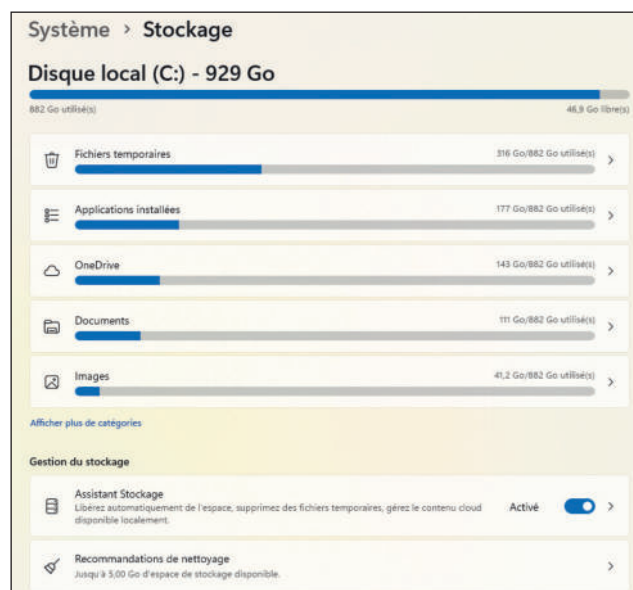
Système › Stockage

Disque local (C:) - 929 Go

882 Go utilisé(s)

46,9 Go libre(s)

Fichiers temporaires
316 Go/882 Go utilisé(s)

Applications installées
177 Go/882 Go utilisé(s)

OneDrive
143 Go/882 Go utilisé(s)

Documents
111 Go/882 Go utilisé(s)

Images
41,2 Go/882 Go utilisé(s)

Afficher plus de catégories

Gestion du stockage

Assistant Stockage
Libérez automatiquement de l'espace, supprimez des fichiers temporaires, gérez le contenu cloud disponible localement.
Activé

Recommandations de nettoyage
Jusqu'à 5,00 Go d'espace de stockage disponible.